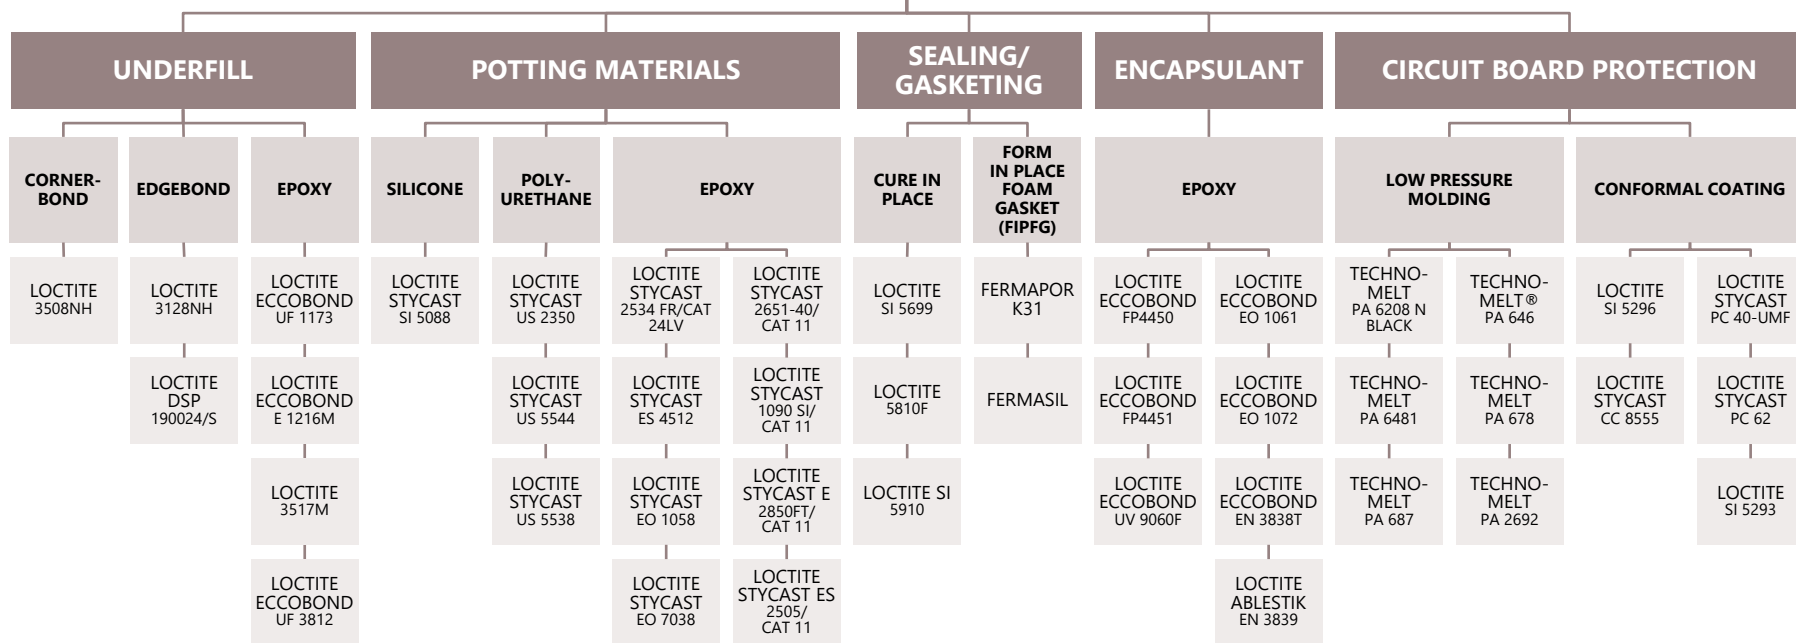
UNDERFILL

CORNERBOND

LOCTITE 3508NH

EDGEBOND

LOCTITE 3128NH

LOCTITE DSP 190024/S

EPOXY

LOCTITE ECCOBOND UF 1173

LOCTITE ECCOBOND E 1216M

LOCTITE 3517M

LOCTITE ECCOBOND UF 3812

POTTING MATERIALS

SILICONE

LOCTITE STYCAST SI 5088

POLYURETHANE

LOCTITE STYCAST US 2350

LOCTITE STYCAST US 5544

LOCTITE STYCAST US 5538

EPOXY

LOCTITE STYCAST 2534 FR/CAT 24LV

LOCTITE STYCAST ES 4512

LOCTITE STYCAST EO 1058

LOCTITE STYCAST EO 7038

LOCTITE STYCAST 2651-40/ CAT 11

LOCTITE STYCAST 1090 SI/ CAT 11

LOCTITE STYCAST E 2850FT/ CAT 11

LOCTITE STYCAST ES 2505/ CAT 11

SEALING/ GASKETING

CURE IN PLACE

LOCTITE SI 5699

LOCTITE 5810F

LOCTITE SI 5910

FORM IN PLACE FOAM GASKET (FIPFG)

FERMAPOR K31

FERMASIL

ENCAPSULANT

EPOXY

LOCTITE ECCOBOND FP4450

LOCTITE ECCOBOND FP4451

LOCTITE ECCOBOND UV 9060F

LOCTITE ECCOBOND EO 1061

LOCTITE ECCOBOND EO 1072

LOCTITE ECCOBOND EN 3838T

LOCTITE ABLESTIK EN 3839

CIRCUIT BOARD PROTECTION

LOW PRESSURE MOLDING

TECHNOMELT PA 6208 N BLACK

TECHNOMELT PA 6481

TECHNOMELT PA 687

TECHNOMELT® PA 646

TECHNOMELT PA 678

TECHNOMELT PA 2692

CONFORMAL COATING

LOCTITE SI 5296

LOCTITE STYCAST CC 8555

LOCTITE STYCAST PC 40-UMF

LOCTITE STYCAST PC 62

LOCTITE SI 5293